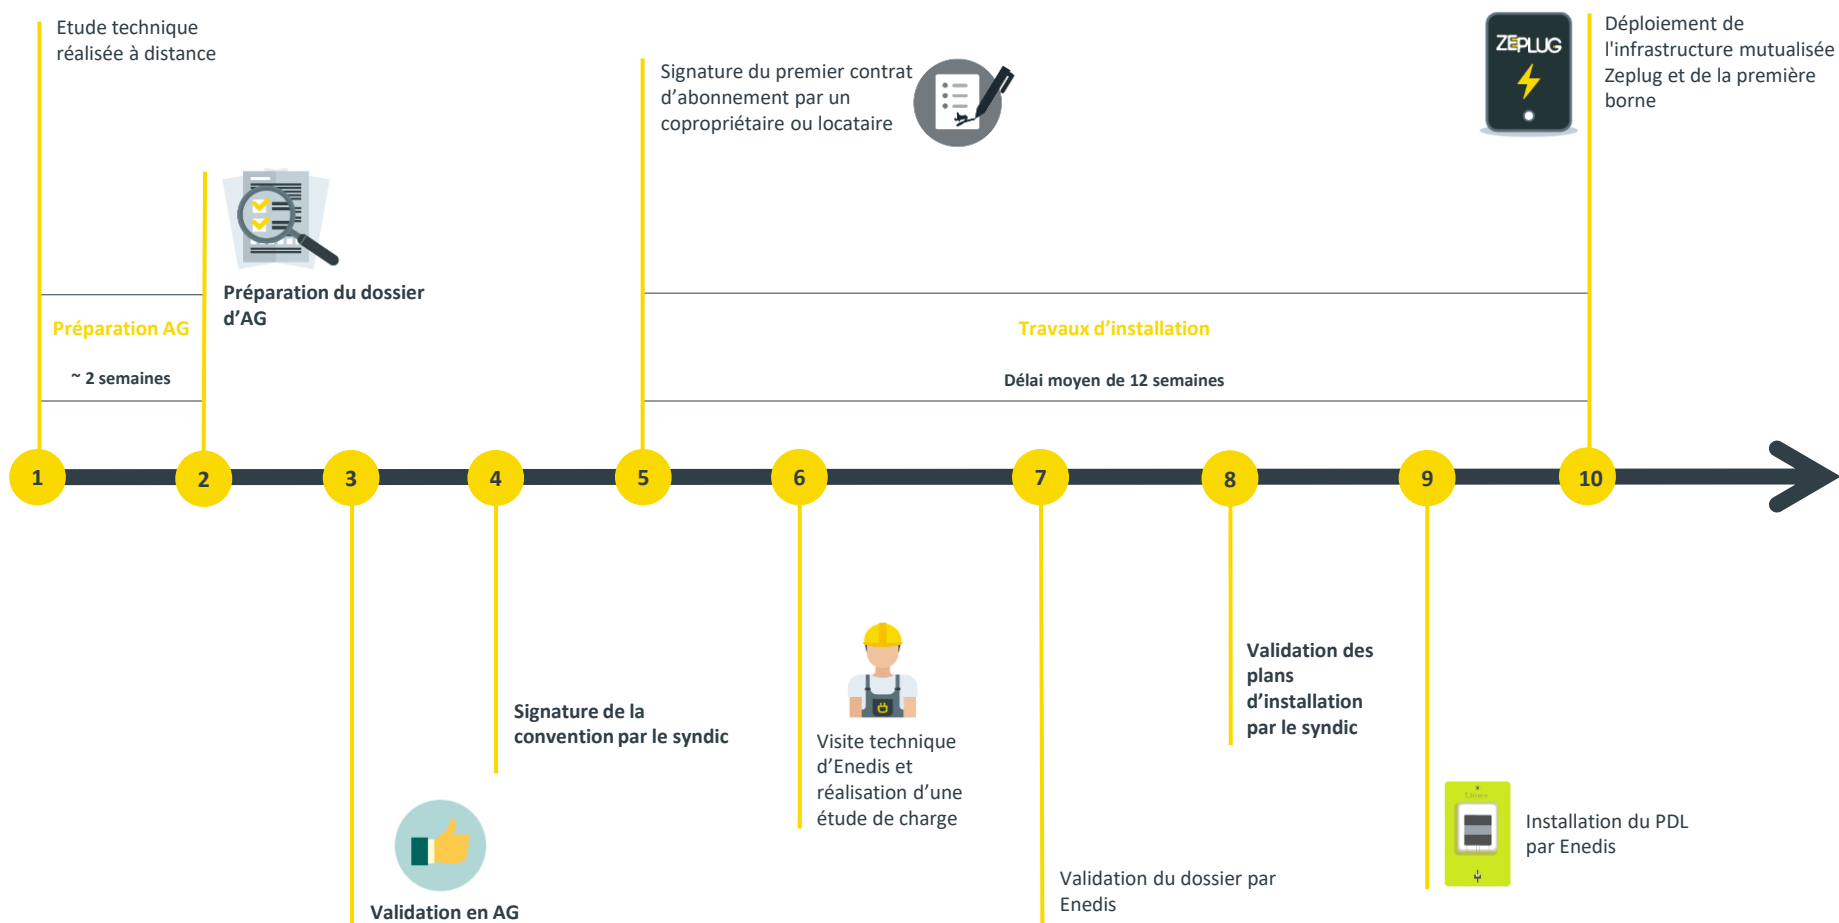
Etude technique réalisée à distance

Signature du premier contrat d'abonnement par un copropriétaire ou locataire

ZEPLUG

Déploiement de l'infrastructure mutualisée Zeplug et de la première borne

Préparation du dossier d'AG

Préparation AG

~ 2 semaines

Travaux d'installation

Délai moyen de 12 semaines

1 2 3 4 5 6 7 8 9 10

Validation des plans d'installation par le syndic

Signature de la convention par le syndic

Visite technique d'Enedis et réalisation d'une étude de charge

Installation du PDL par Enedis

Validation du dossier par Enedis

Validation en AG